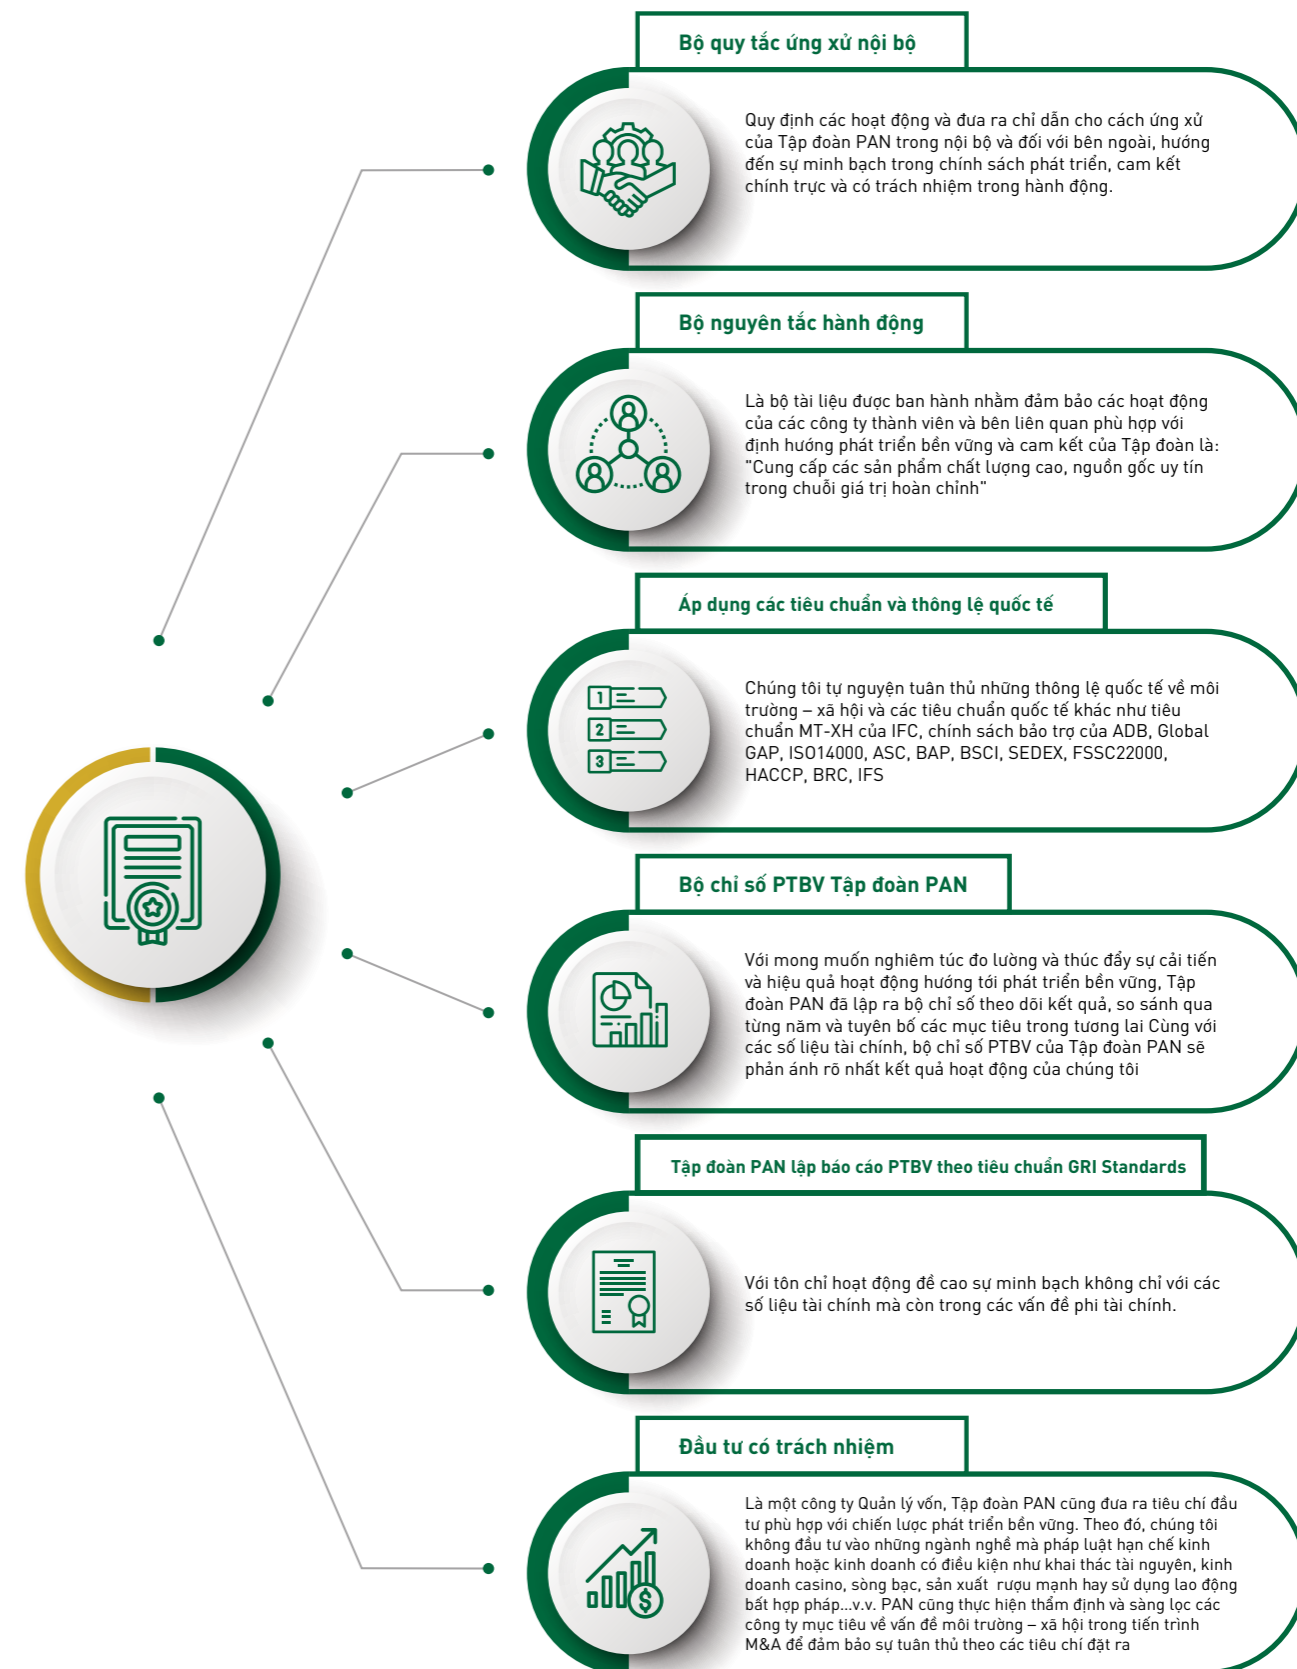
Bộ quy tắc ứng xử nội bộ

Quy định các hoạt động và đưa ra chỉ dẫn cho cách ứng xử của Tập đoàn PAN trong nội bộ và đối với bên ngoài, hướng đến sự minh bạch trong chính sách phát triển, cam kết chính trực và có trách nhiệm trong hành động.

Bộ nguyên tắc hành động

Là bộ tài liệu được ban hành nhằm đảm bảo các hoạt động của các công ty thành viên và bên liên quan phù hợp với định hướng phát triển bền vững và cam kết của Tập đoàn là: "Cung cấp các sản phẩm chất lượng cao, nguồn gốc uy tín trong chuỗi giá trị hoàn chỉnh"

Áp dụng các tiêu chuẩn và thông lệ quốc tế

1
2
3

Chúng tôi tự nguyện tuân thủ những thông lệ quốc tế về môi trường – xã hội và các tiêu chuẩn quốc tế khác như tiêu chuẩn MT-XH của IFC, chính sách bảo trợ của ADB, Global GAP, ISO14000, ASC, BAP, BSCI, SEDEX, FSSC22000, HACCP, BRC, IFS

Bộ chỉ số PTBV Tập đoàn PAN

Với mong muốn nghiêm túc đo lường và thúc đẩy sự cải tiến và hiệu quả hoạt động hướng tới phát triển bền vững, Tập đoàn PAN đã lập ra bộ chỉ số theo dõi kết quả, so sánh qua từng năm và tuyên bố các mục tiêu trong tương lai Cùng với các số liệu tài chính, bộ chỉ số PTBV của Tập đoàn PAN sẽ phản ánh rõ nhất kết quả hoạt động của chúng tôi

Tập đoàn PAN lập báo cáo PTBV theo tiêu chuẩn GRI Standards

Với tôn chỉ hoạt động đề cao sự minh bạch không chỉ với các số liệu tài chính mà còn trong các vấn đề phi tài chính.

Đầu tư có trách nhiệm

Là một công ty Quản lý vốn, Tập đoàn PAN cũng đưa ra tiêu chí đầu tư phù hợp với chiến lược phát triển bền vững. Theo đó, chúng tôi không đầu tư vào những ngành nghề mà pháp luật hạn chế kinh doanh hoặc kinh doanh có điều kiện như khai thác tài nguyên, kinh doanh casino, sòng bạc, sản xuất rượu mạnh hay sử dụng lao động bất hợp pháp...v.v. PAN cũng thực hiện thẩm định và sàng lọc các công ty mục tiêu về vấn đề môi trường – xã hội trong tiến trình M&A để đảm bảo sự tuân thủ theo các tiêu chí đặt ra